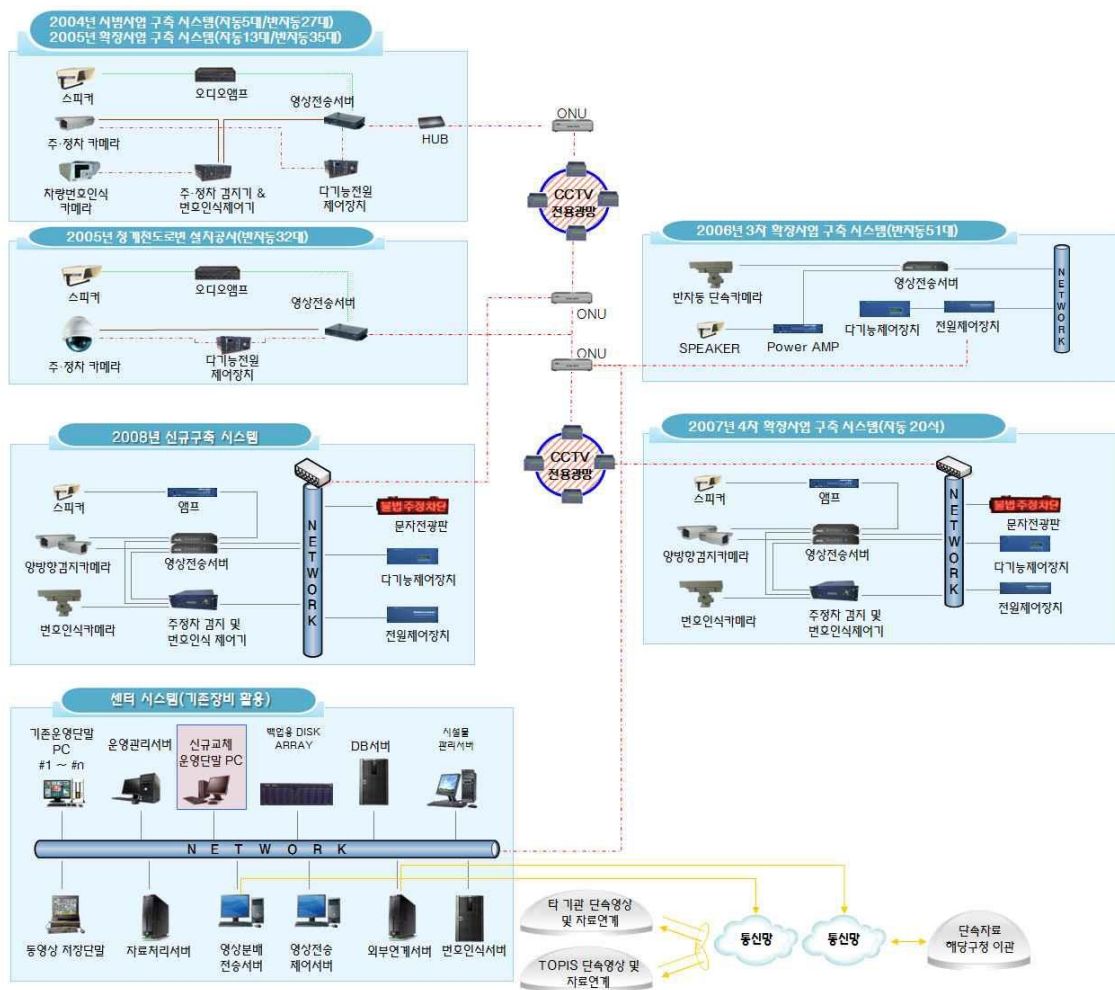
2004년 시범사업 구축 시스템(자동5대/반자동27대)
2005년 확장사업 구축 시스템(자동13대/반자동35대)

스피커
오디오앰프
영상전송서버
주·정차 카메라
HUB
차량번호인식 카메라
주·정차 검지기 & 번호인식제어기
다기능전원 제어장치

ONU
CCTV 전용광망

2005년 청계천도로변 설치공사(반자동32대)

스피커
오디오앰프
영상전송서버
주·정차 카메라
다기능전원 제어장치

ONU
ONU

2006년 3차 확장사업 구축 시스템(반자동51대)

빈지동 단속카메라
영상전송서버
NETWORK
SPEAKER
Power AMP
다기능제어장치
전원제어장치

2008년 신규구축 시스템

스피커
앰프
양방향검지카메라
영상전송서버
번호인식카메라
주정차 검지 및 번호인식 제어기
NETWORK
불법주정차단
문자전광판
다기능제어장치
전원제어장치

CCTV 전용광망

2007년 4차 확장사업 구축 시스템(자동 20식)

스피커
앰프
양방향검지카메라
영상전송서버
번호인식카메라
주정차 검지 및 번호인식제어기
NETWORK
불법주정차단
문자전광판
다기능제어장치
전원제어장치

센터 시스템(기존장비 활용)

기존운영단말 PC #1 ~ #n
운영관리서버
신규교체 운영단말 PC
백업용 DISK ARRAY
DB서버
시설물 관리서버
NETWORK
동영상 저장단말
자료처리서버
영상분배 전송서버
영상전송 제어서버
외부연계서버
번호인식서버

타 기관 단속영상 및 자료연계
TOPIS 단속영상 및 자료연계
통신망
통신망
단속자료 해당구청 이관